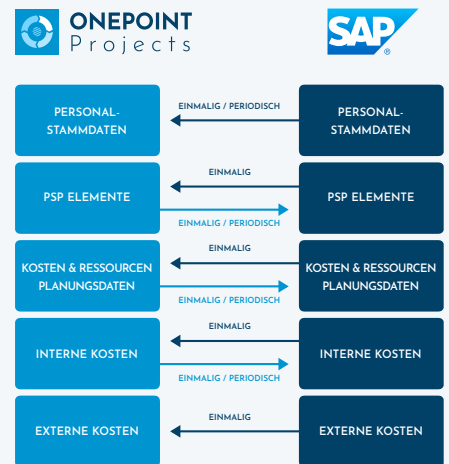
ONEPOINT Projects

SAP®

PERSONAL-STAMMDATEN

EINMALIG / PERIODISCH

PERSONAL-STAMMDATEN

PSP ELEMENTE

EINMALIG

EINMALIG / PERIODISCH

PSP ELEMENTE

KOSTEN & RESSOURCEN PLANUNGSDATEN

EINMALIG

EINMALIG / PERIODISCH

KOSTEN & RESSOURCEN PLANUNGSDATEN

INTERNE KOSTEN

EINMALIG

EINMALIG / PERIODISCH

INTERNE KOSTEN

EXTERNE KOSTEN

EINMALIG

EXTERNE KOSTEN